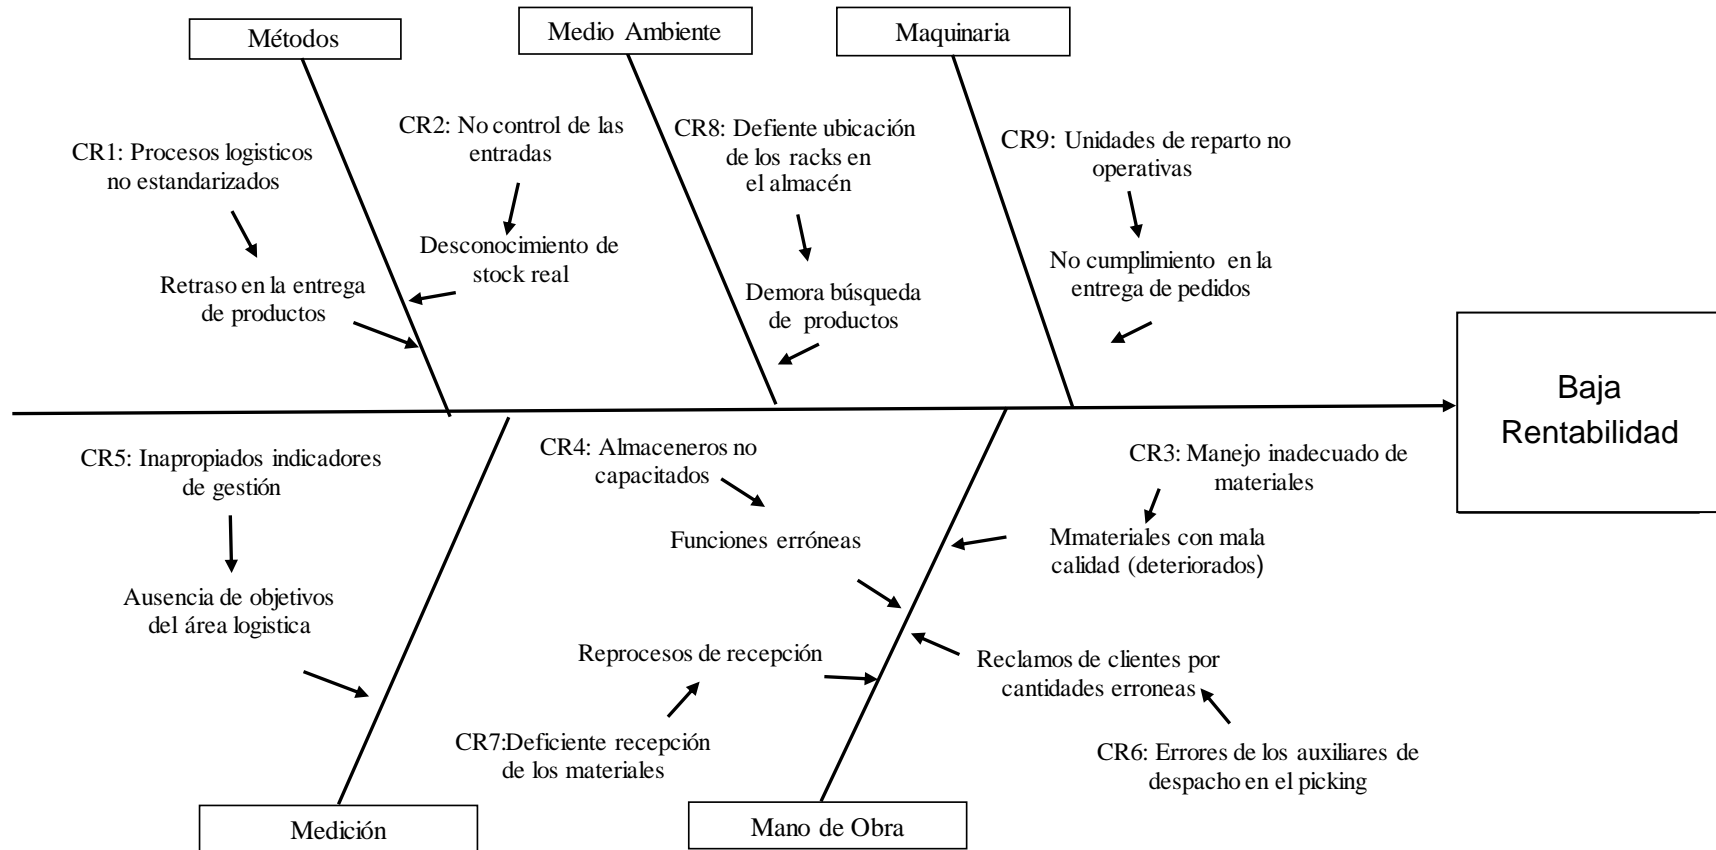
Métodos

Medio Ambiente

Maquinaria

CR1: Procesos logisticos no estandarizados

Retraso en la entrega de productos

CR2: No control de las entradas

Desconocimiento de stock real

CR8: Defiente ubicación de los racks en el almacén

Demora búsqueda de productos

CR9: Unidades de reparto no operativas

No cumplimiento en la entrega de pedidos

Baja Rentabilidad

CR5: Inapropiados indicadores de gestión

Ausencia de objetivos del área logistica

CR4: Almaceneros no capacitados

Funciones erróneas

Reprocesos de recepción

CR7:Deficiente recepción de los materiales

CR3: Manejo inadecuado de materiales

Mmateriales con mala calidad (deteriorados)

Reclamos de clientes por cantidades erroneas

CR6: Errores de los auxiliares de despacho en el picking

Medición

Mano de Obra